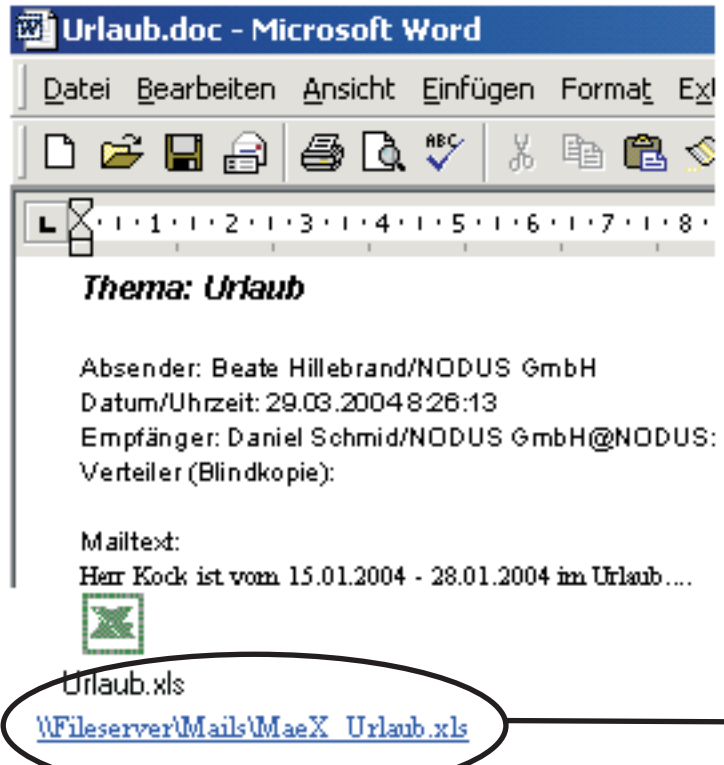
Urlaub.doc - Microsoft Word

Datei Bearbeiten Ansicht Einfügen Format Ex

1 · 2 · 3 · 4 · 5 · 6 · 7 · 8

*Thema: Urlaub*

Absender: Beate Hillebrand/NODUS GmbH
Datum/Uhrzeit: 29.03.2004 8:26:13
Empfänger: Daniel Schmid/NODUS GmbH@NODUS:
Verteiler (Blindkopie):

Mailtext:
Herr Kock ist vom 15.01.2004 - 28.01.2004 im Urlaub....

Urlaub.xls
\\Fileserver\Mails\MaeX_Urlaub.xls